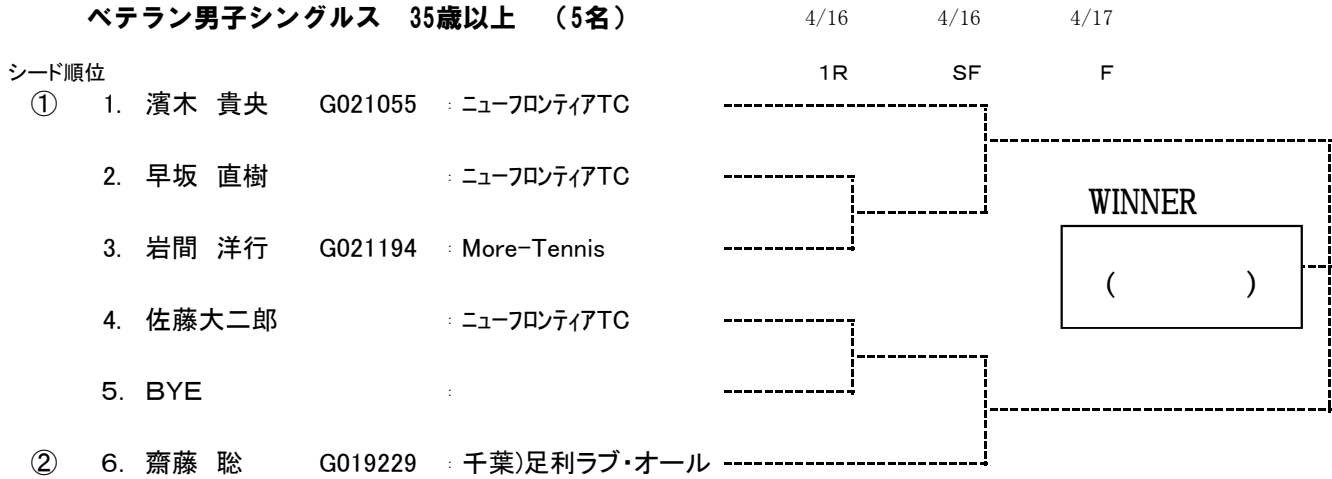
ベテラン男子シングルス　35歳以上　（5名）

4/16　4/16　4/17

シード順位　1R　SF　F

| シード | No. | 氏名 | 登録番号 | 所属 |
|---|---|---|---|---|
| ① | 1. | 濱木 貴央 | G021055 | : ニューフロンティアTC |
| | 2. | 早坂 直樹 | | : ニューフロンティアTC |
| | 3. | 岩間 洋行 | G021194 | : More-Tennis |
| | 4. | 佐藤大二郎 | | : ニューフロンティアTC |
| | 5. | BYE | | : |
| ② | 6. | 齋藤 聡 | G019229 | : 千葉)足利ラブ・オール |

WINNER

(　)